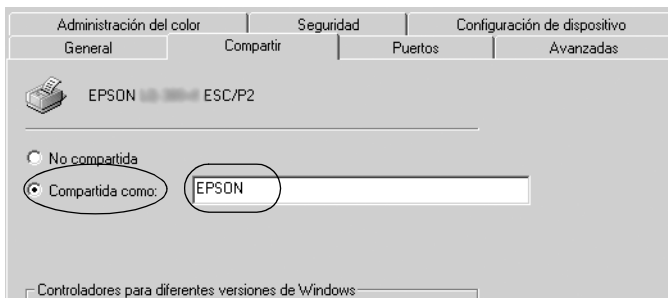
Administración del color | Seguridad | Configuración de dispositivo
General | Compartir | Puertos | Avanzadas

EPSON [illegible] ESC/P2

No compartida
Compartida como: EPSON

Controladores para diferentes versiones de Windows